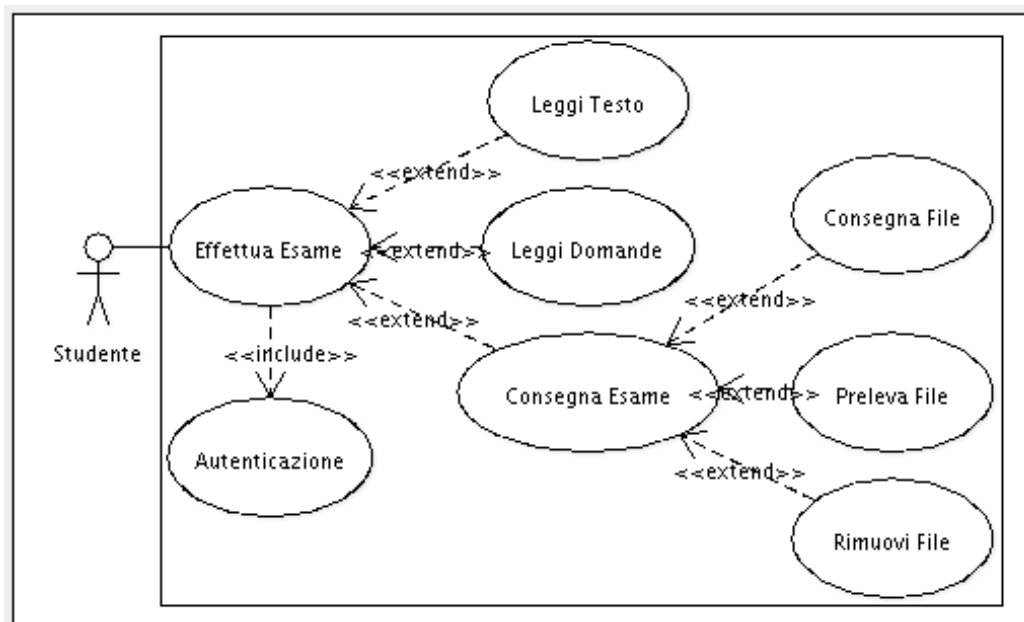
Leggi Testo

<<extend>>

Consegna File

Effettua Esame

<<extend>>

Leggi Domande

<<extend>>

<<extend>>

Studente

<<include>>

Consegna Esame

<<extend>>

Preleva File

Autenticazione

<<extend>>

Rimuovi File